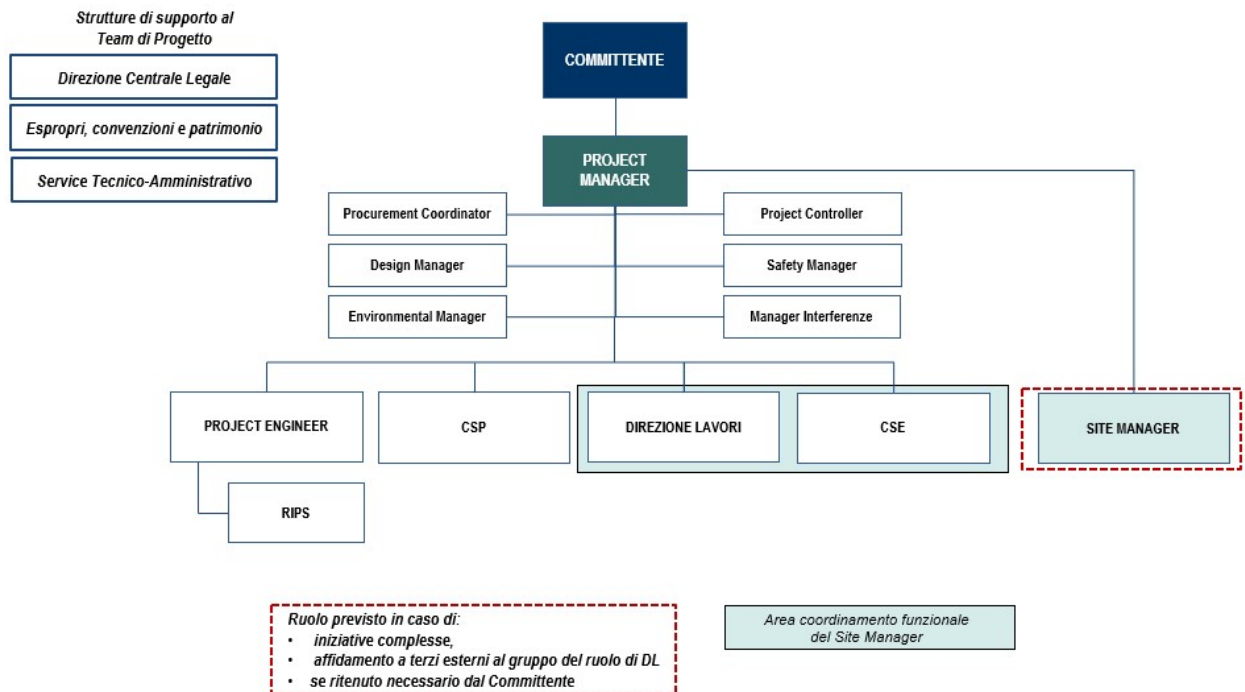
Strutture di supporto al Team di Progetto

Direzione Centrale Legale

Espropri, convenzioni e patrimonio

Service Tecnico-Amministrativo

COMMITTENTE

PROJECT MANAGER

Procurement Coordinator

Project Controller

Design Manager

Safety Manager

Environmental Manager

Manager Interferenze

PROJECT ENGINEER

CSP

DIREZIONE LAVORI

CSE

SITE MANAGER

RIPS

Ruolo previsto in caso di:
• iniziative complesse,
• affidamento a terzi esterni al gruppo del ruolo di DL
• se ritenuto necessario dal Committente

Area coordinamento funzionale del Site Manager